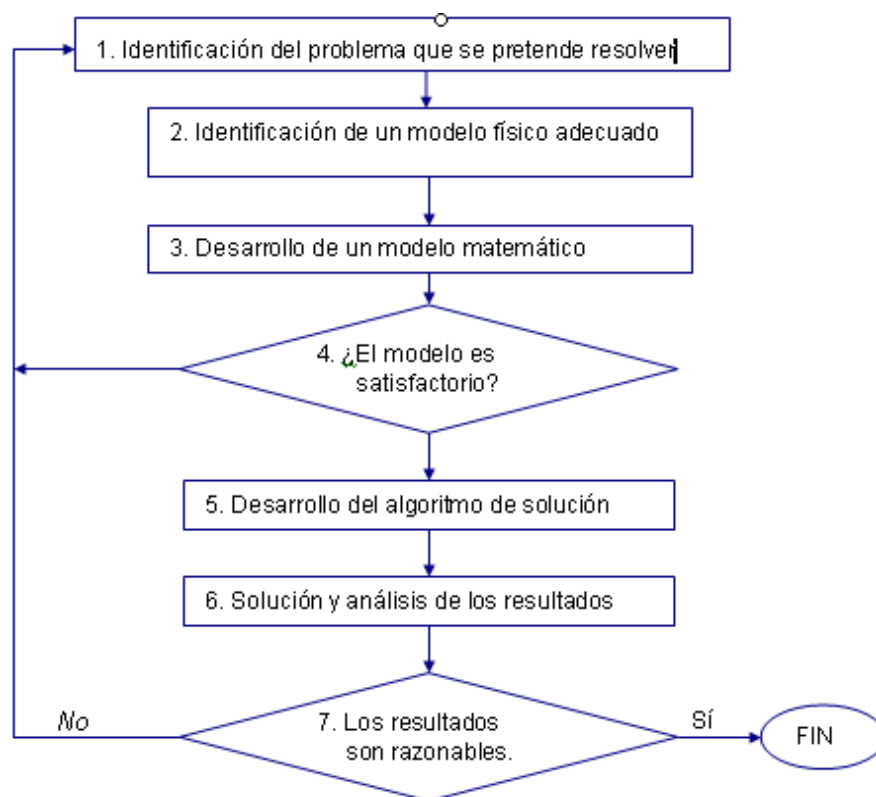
1. Identificación del problema que se pretende resolver

2. Identificación de un modelo físico adecuado

3. Desarrollo de un modelo matemático

4. ¿El modelo es satisfactorio?

5. Desarrollo del algoritmo de solución

6. Solución y análisis de los resultados

No

7. Los resultados son razonables.

Sí

FIN